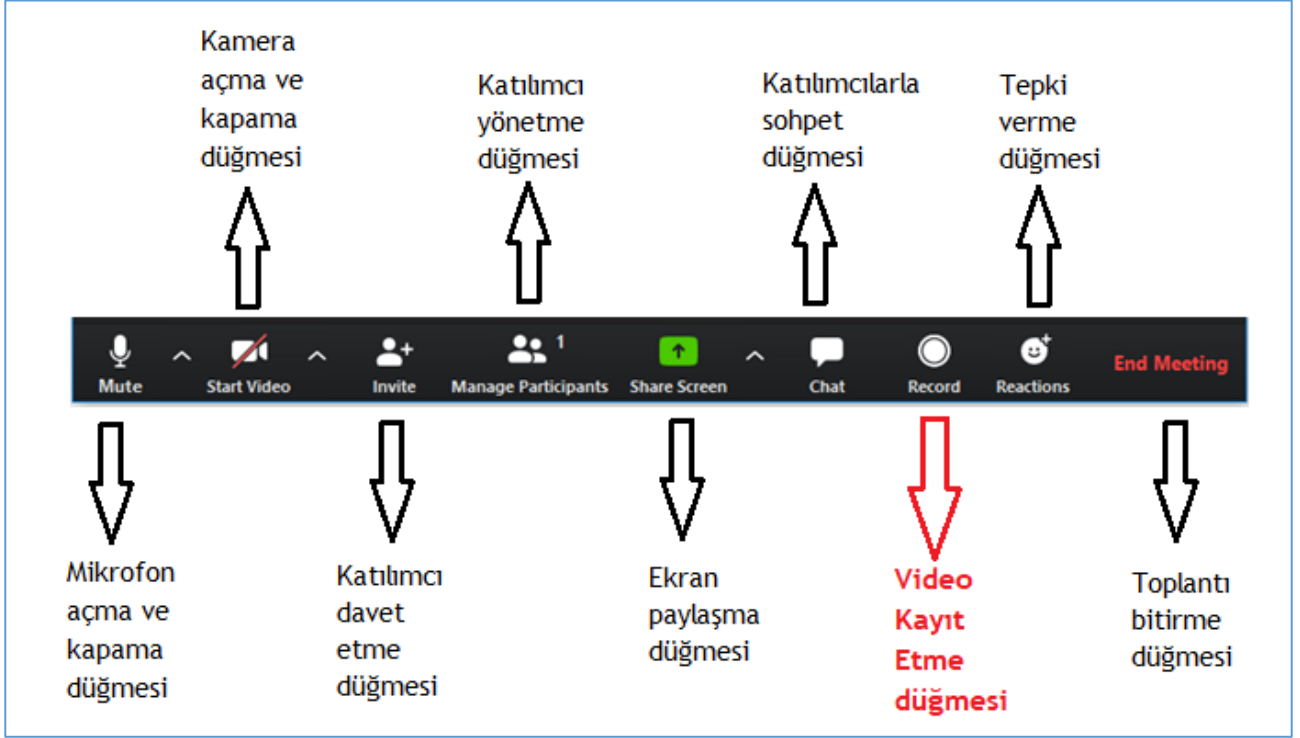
Kamera açma ve kapama düğmesi

Katılımcı yönetme düğmesi

Katılımcılarla sohpet düğmesi

Tepki verme düğmesi

Mute

Start Video

Invite

Manage Participants 1

Share Screen

Chat

Record

Reactions

End Meeting

Mikrofon açma ve kapama düğmesi

Katılımcı davet etme düğmesi

Ekran paylaşma düğmesi

Video Kayıt Etme düğmesi

Toplantı bitirme düğmesi